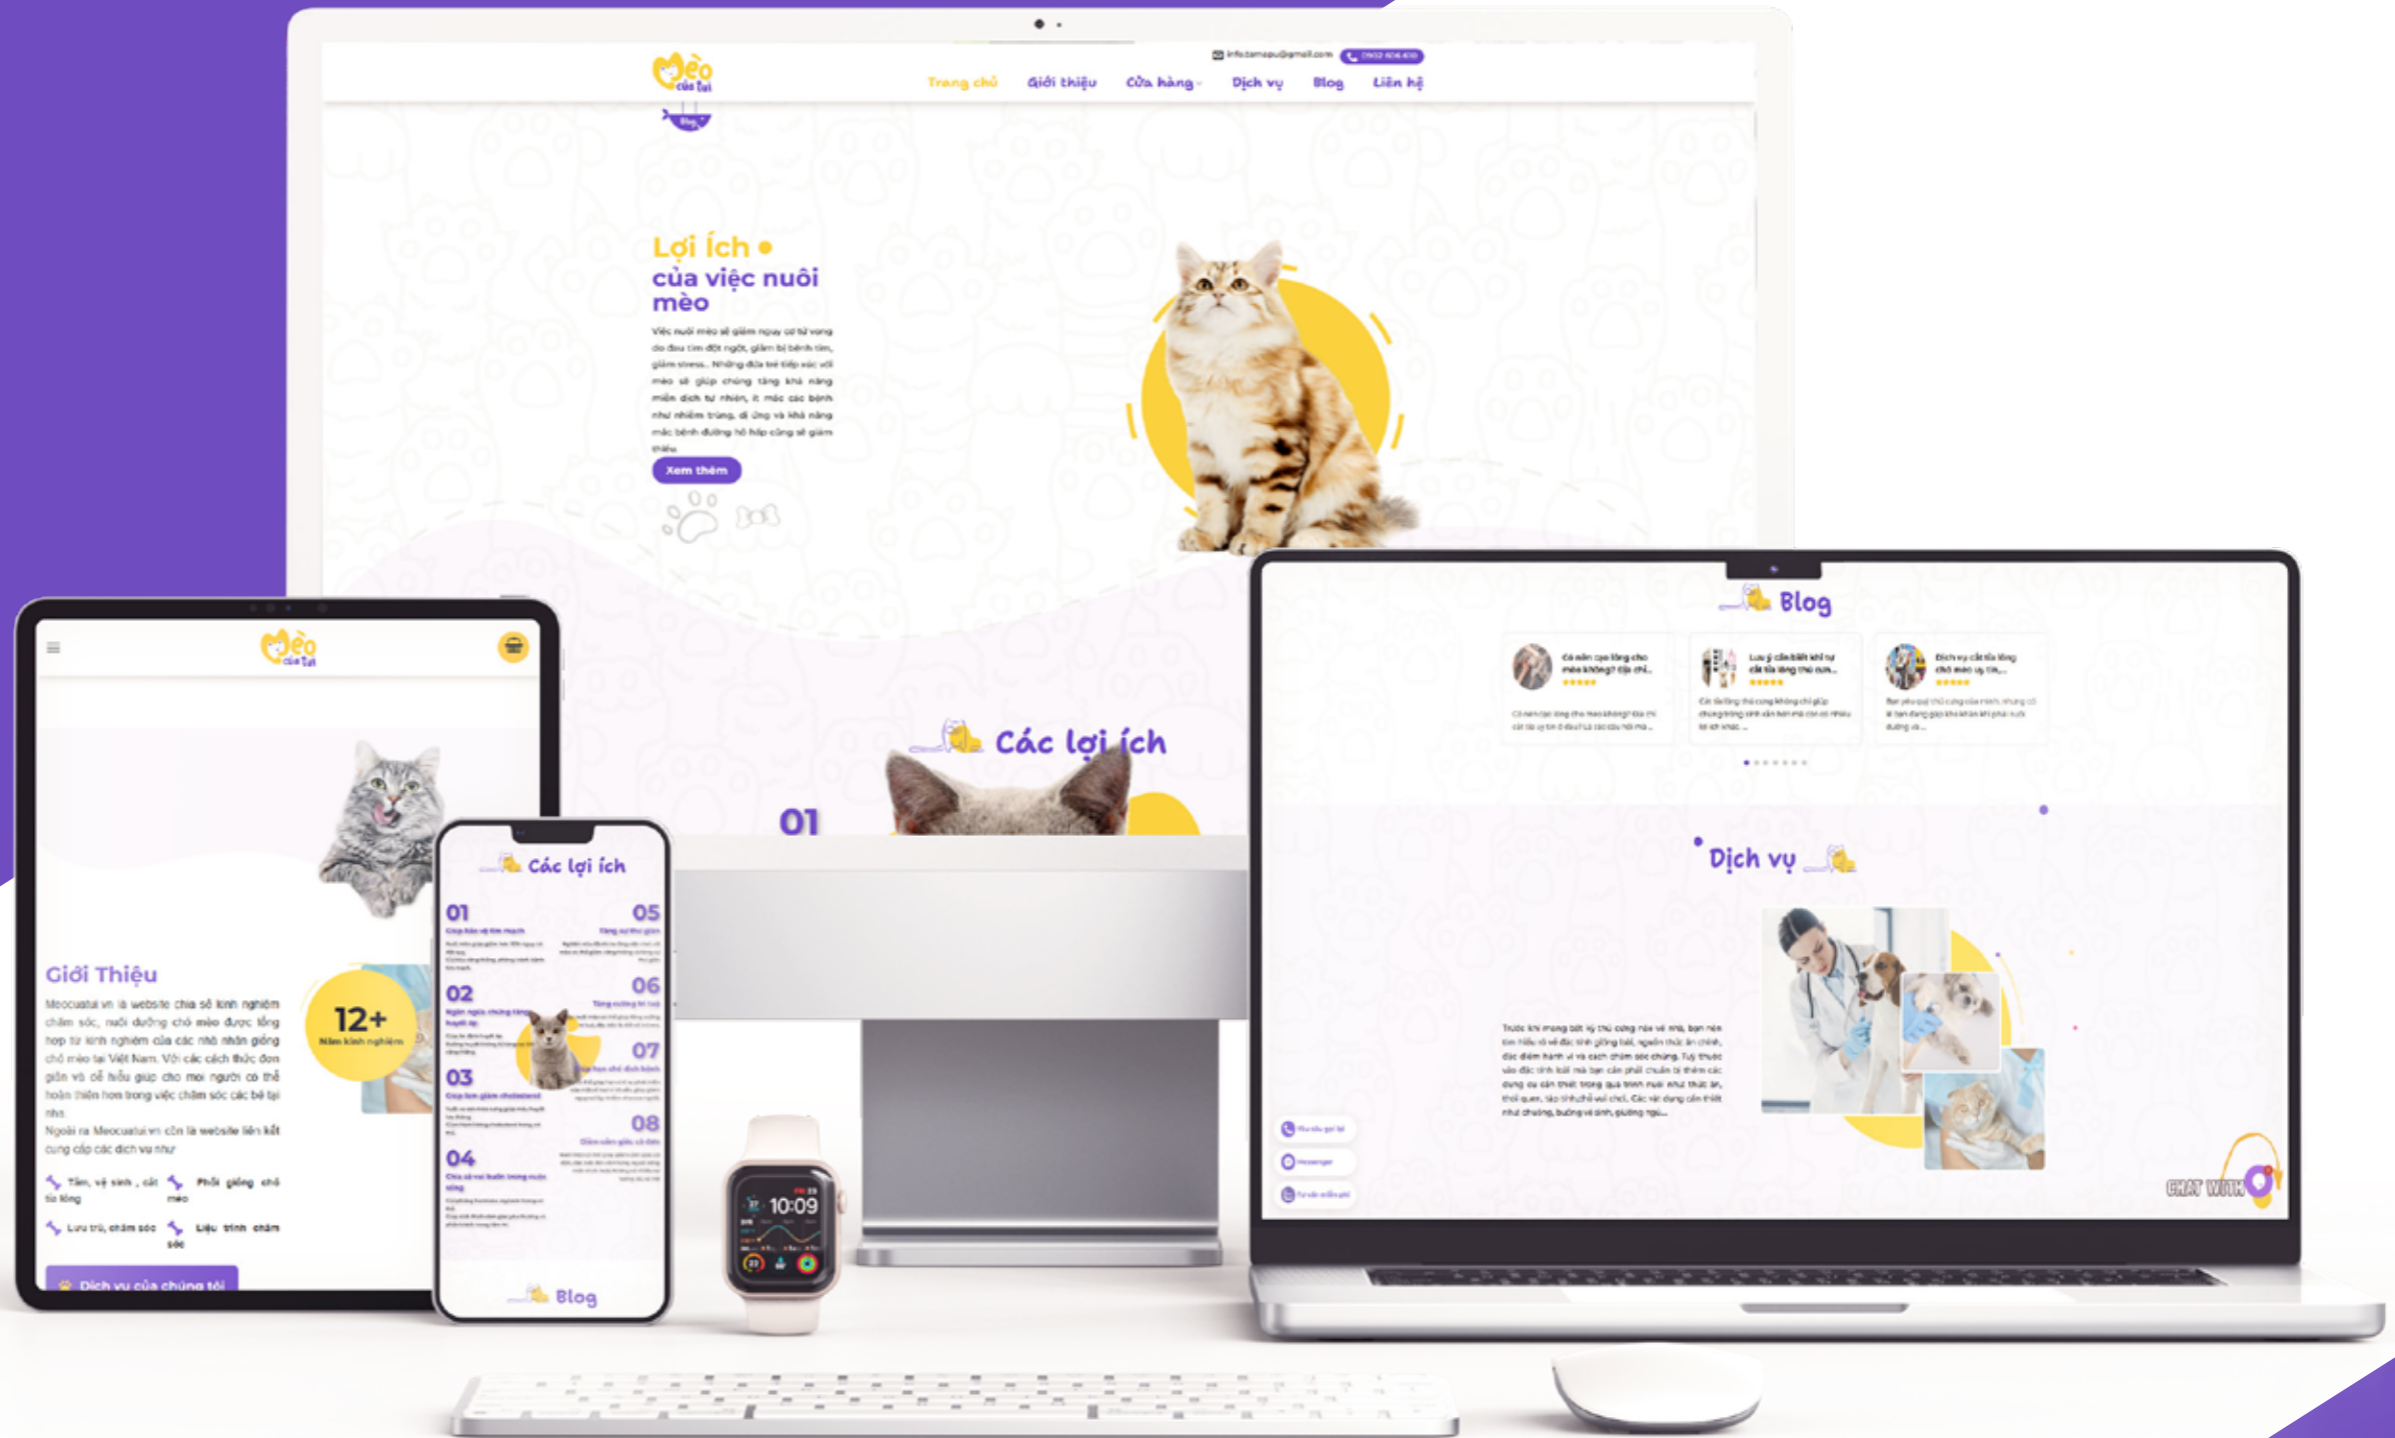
Mèo của tui

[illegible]

Trang chủ Giới thiệu Cửa hàng Dịch vụ Blog Liên hệ

Blog

Lợi Ích
của việc nuôi mèo

Việc nuôi mèo sẽ giảm nguy cơ tử vong do đau tim đột ngột, giảm bị bệnh tim, giảm stress.. Những đứa trẻ tiếp xúc với mèo sẽ giúp chúng tăng khả năng miễn dịch tự nhiên, ít mắc các bệnh như nhiễm trùng, dị ứng và khả năng mắc bệnh đường hô hấp cũng sẽ giảm thiểu.

Xem thêm

Các lợi ích

01

Blog

Có nên cạo lông cho mèo không? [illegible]

Lưu ý cần biết khi tự cắt tỉa lông thú cưng...

Dịch vụ cắt tỉa lông cho mèo uy tín...

Dịch vụ

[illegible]

CHAT WITH

Mèo của tui

Giới Thiệu

Meocuatui.vn là website chia sẻ kinh nghiệm chăm sóc, nuôi dưỡng chó mèo được tổng hợp từ kinh nghiệm của các nhà nhân giống chó mèo tại Việt Nam. Với các cách thức đơn giản và dễ hiểu giúp cho mọi người có thể hoàn thiện hơn trong việc chăm sóc các bé tại nhà.
Ngoài ra Meocuatui.vn còn là website liên kết cung cấp các dịch vụ như

Tắm, vệ sinh, cắt tỉa lông
Phối giống chó mèo
Lưu trú, chăm sóc
Liệu trình chăm sóc

12+
Năm kinh nghiệm

Dịch vụ của chúng tôi

Các lợi ích

01
02
03
04
05
06
07
08

Blog

10:09